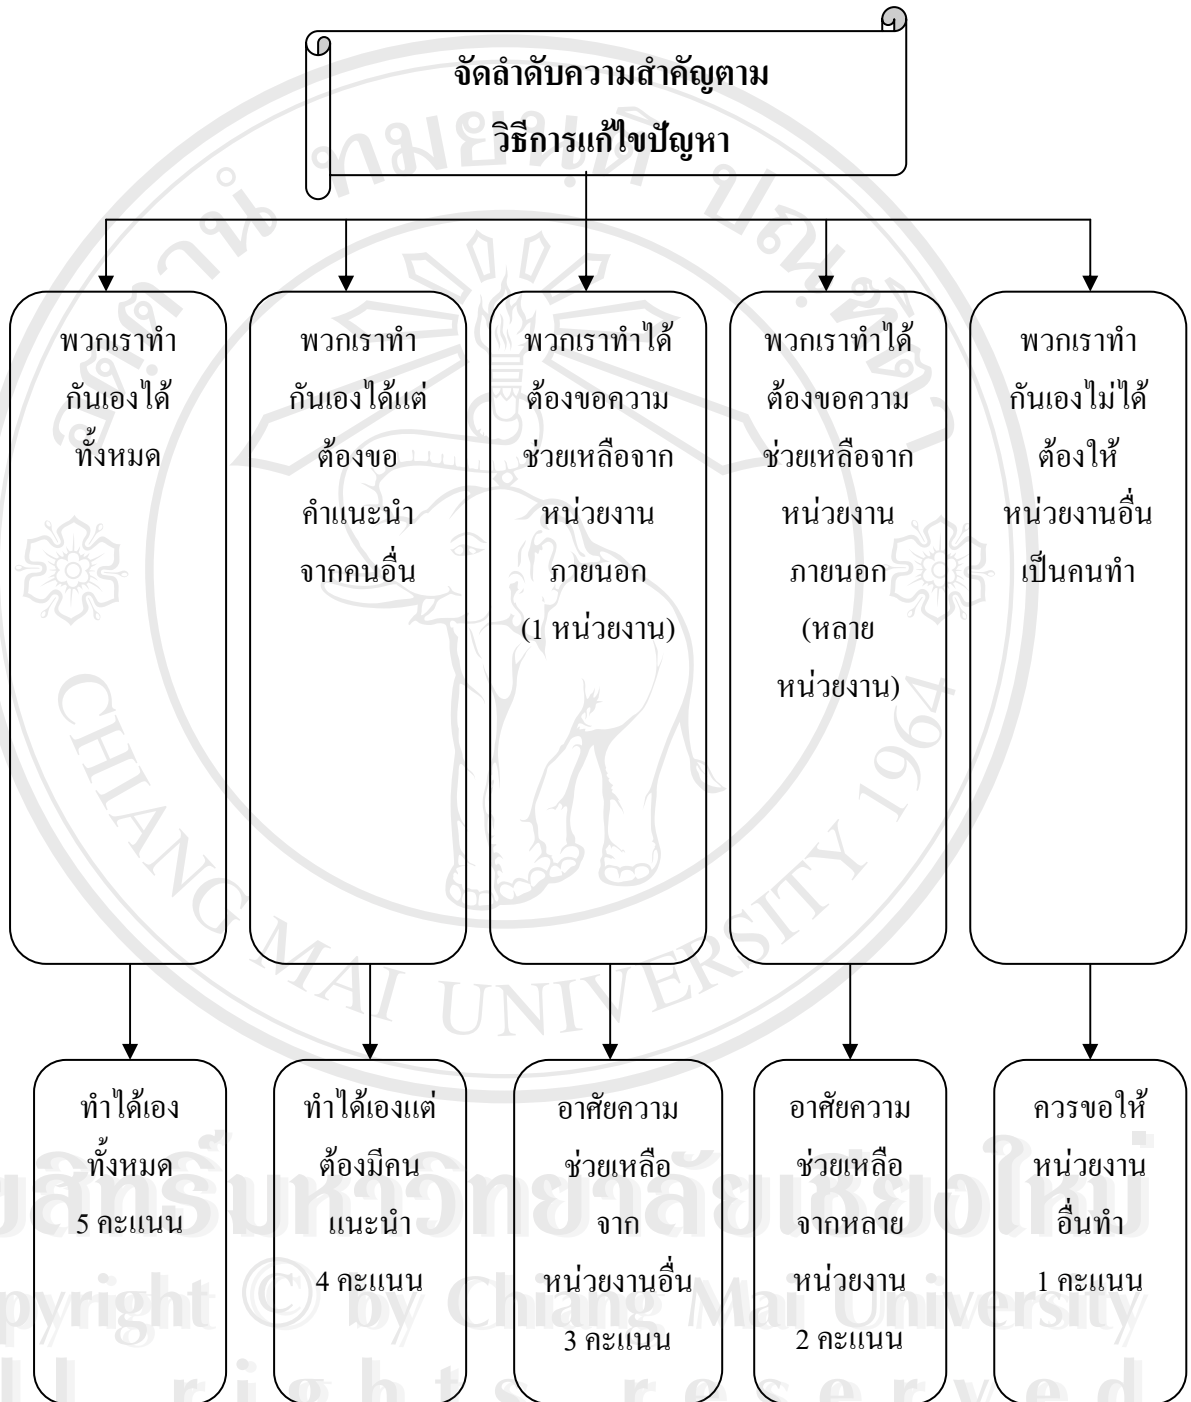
จัดลำดับความสำคัญตาม วิธีการแก้ไขปัญหา

พวกเราทำกันเองได้ทั้งหมด

พวกเราทำกันเองได้แต่ต้องขอคำแนะนำจากคนอื่น

พวกเราทำได้ต้องขอความช่วยเหลือจากหน่วยงานภายนอก (1 หน่วยงาน)

พวกเราทำได้ต้องขอความช่วยเหลือจากหน่วยงานภายนอก (หลายหน่วยงาน)

พวกเราทำกันเองไม่ได้ต้องให้หน่วยงานอื่นเป็นคนทำ

ทำได้เองทั้งหมด 5 คะแนน

ทำได้เองแต่ต้องมีคนแนะนำ 4 คะแนน

อาศัยความช่วยเหลือจากหน่วยงานอื่น 3 คะแนน

อาศัยความช่วยเหลือจากหลายหน่วยงาน 2 คะแนน

ควรขอให้หน่วยงานอื่นทำ 1 คะแนน

CHIANG MAI UNIVERSITY 1964

ลิขสิทธิ์มหาวิทยาลัยเชียงใหม่
Copyright © by Chiang Mai University
All rights reserved